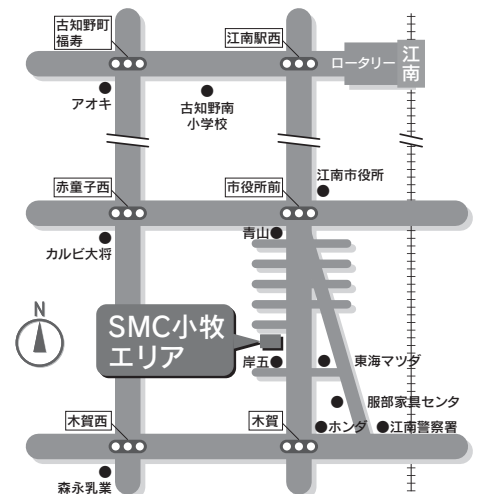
古知野町
福寿

江南駅西

ロータリー

江南

アオキ

古知野南
小学校

江南市役所

赤童子西

市役所前

青山

カルビ大将

N

SMC小牧
エリア

岸五

東海マツダ

服部家具センタ

木賀西

木賀

ホンダ

江南警察署

森永乳業